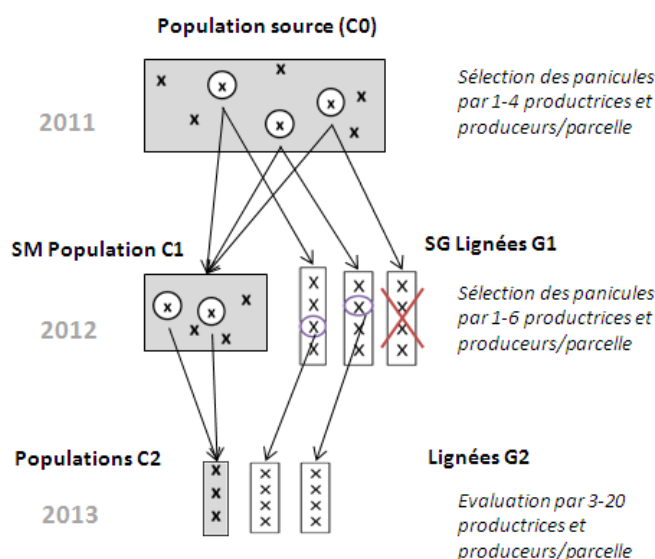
Population source (C0)

2011

Sélection des panicules par 1-4 productrices et producteurs/parcelle

SM Population C1

SG Lignées G1

2012

Sélection des panicules par 1-6 productrices et producteurs/parcelle

Populations C2

Lignées G2

2013

Evaluation par 3-20 productrices et producteurs/parcelle